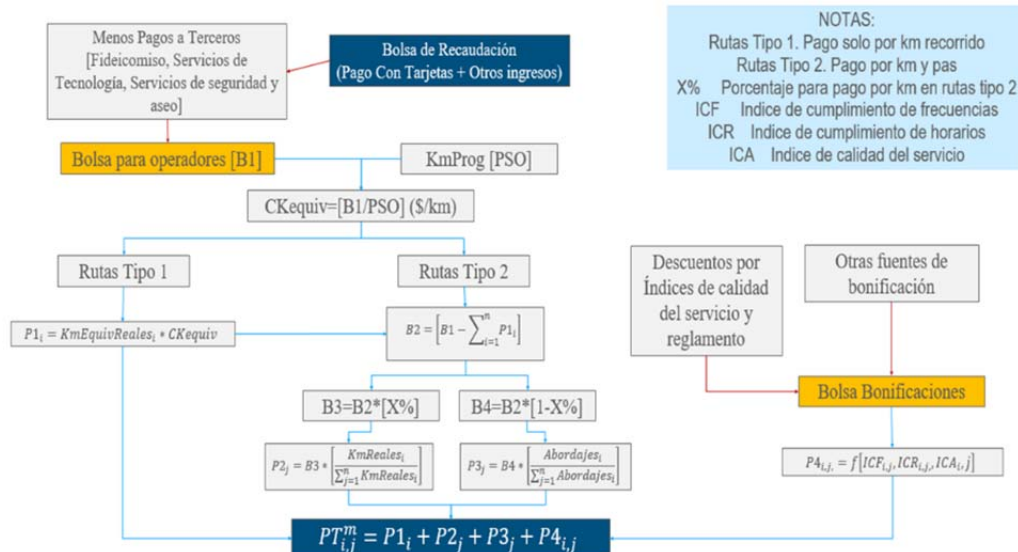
Menos Pagos a Terceros [Fideicomiso, Servicios de Tecnología, Servicios de seguridad y aseo]

Bolsa de Recaudación (Pago Con Tarjetas + Otros ingresos)

NOTAS:
Rutas Tipo 1. Pago solo por km recorrido
Rutas Tipo 2. Pago por km y pas
X% Porcentaje para pago por km en rutas tipo 2
ICF Indice de cumplimiento de frecuencias
ICR Indice de cumplimiento de horarios
ICA Indice de calidad del servicio

Bolsa para operadores [B1]

KmProg [PSO]

CKequiv=[B1/PSO] ($/km)

Rutas Tipo 1

Rutas Tipo 2

Descuentos por Índices de calidad del servicio y reglamento

Otras fuentes de bonificación

$P1_i = KmEquivReales_i * CKequiv$

$B2 = \left[B1 - \sum_{i=1}^{n} P1_i\right]$

Bolsa Bonificaciones

B3=B2*[X%]

B4=B2*[1-X%]

$P2_j = B3 * \left[\frac{KmReales_i}{\sum_{j=1}^{n} KmReales_i}\right]$

$P3_j = B4 * \left[\frac{Abordajes_i}{\sum_{j=1}^{n} Abordajes_i}\right]$

$P4_{i,j} = f[ICF_{i,j}, ICR_{i,j}, ICA_i, j]$

$PT_{i,j}^{m} = P1_i + P2_j + P3_j + P4_{i,j}$